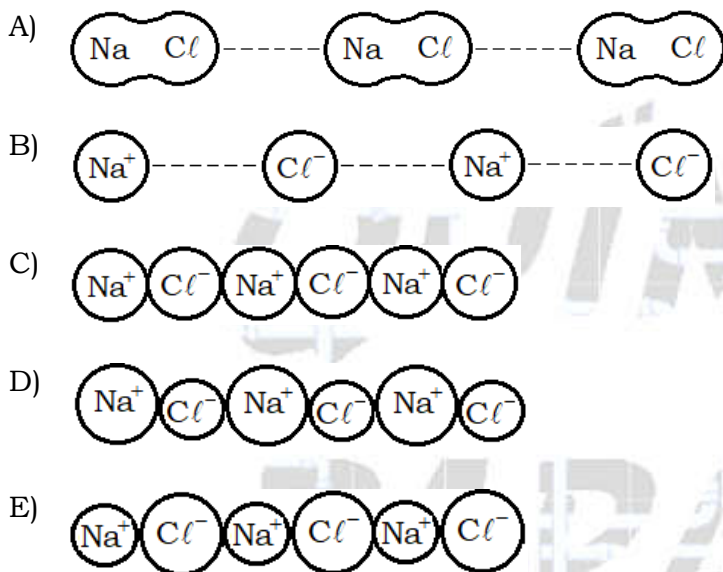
A) Na $C\ell$ Na $C\ell$ Na $C\ell$

B) $Na^+$ $C\ell^-$ $Na^+$ $C\ell^-$

C) $Na^+$ $C\ell^-$ $Na^+$ $C\ell^-$ $Na^+$ $C\ell^-$

D) $Na^+$ $C\ell^-$ $Na^+$ $C\ell^-$ $Na^+$ $C\ell^-$

E) $Na^+$ $C\ell^-$ $Na^+$ $C\ell^-$ $Na^+$ $C\ell^-$